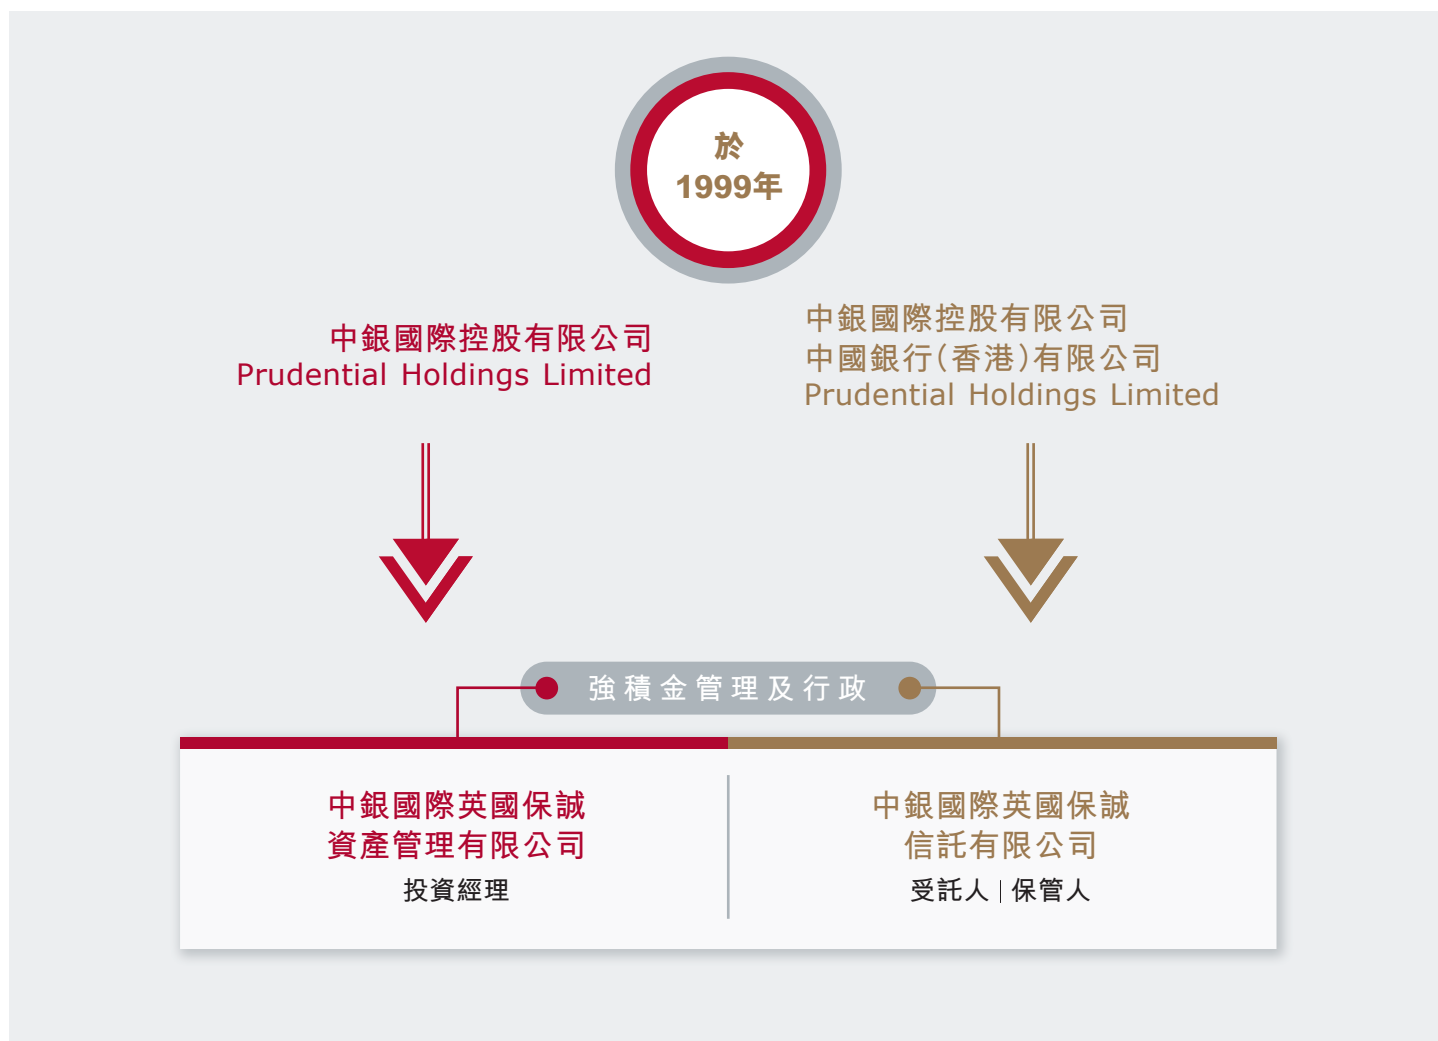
於
1999年

中銀國際控股有限公司
Prudential Holdings Limited

中銀國際控股有限公司
中國銀行(香港)有限公司
Prudential Holdings Limited

強積金管理及行政

中銀國際英國保誠
資產管理有限公司
投資經理

中銀國際英國保誠
信託有限公司
受託人 | 保管人